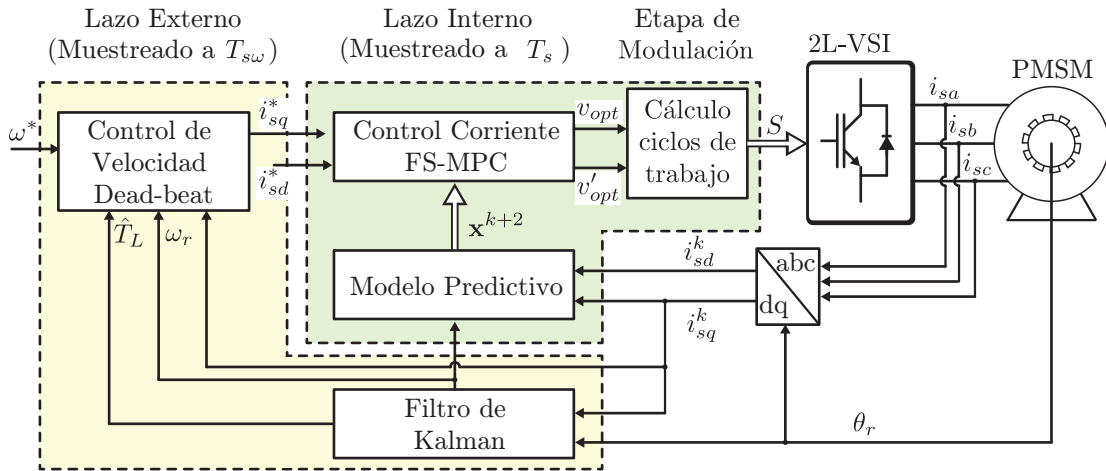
Lazo Externo
(Muestreado a $T_{s\omega}$)

Lazo Interno
(Muestreado a $T_s$)

Etapa de
Modulación

2L-VSI

PMSM

$\omega^*$

Control de
Velocidad
Dead-beat

$i_{sq}^*$

$i_{sd}^*$

Control Corriente
FS-MPC

$v_{opt}$

$v_{opt}'$

Cálculo
ciclos de
trabajo

$S$

$i_{sa}$

$i_{sb}$

$i_{sc}$

$\hat{T}_L$

$\omega_r$

$\mathbf{x}^{k+2}$

Modelo Predictivo

$i_{sd}^k$

$i_{sq}^k$

abc

dq

Filtro de
Kalman

$\theta_r$